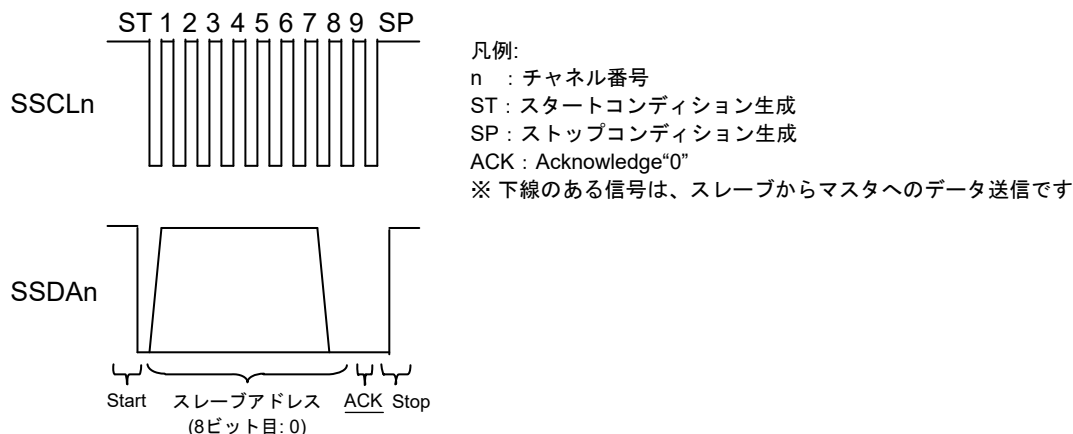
ST 1 2 3 4 5 6 7 8 9 SP

SSCLn

凡例:
n ：チャネル番号
ST：スタートコンディション生成
SP：ストップコンディション生成
ACK：Acknowledge“0”
※ 下線のある信号は、スレーブからマスタへのデータ送信です

SSDAn

Start スレーブアドレス (8ビット目: 0) ACK Stop